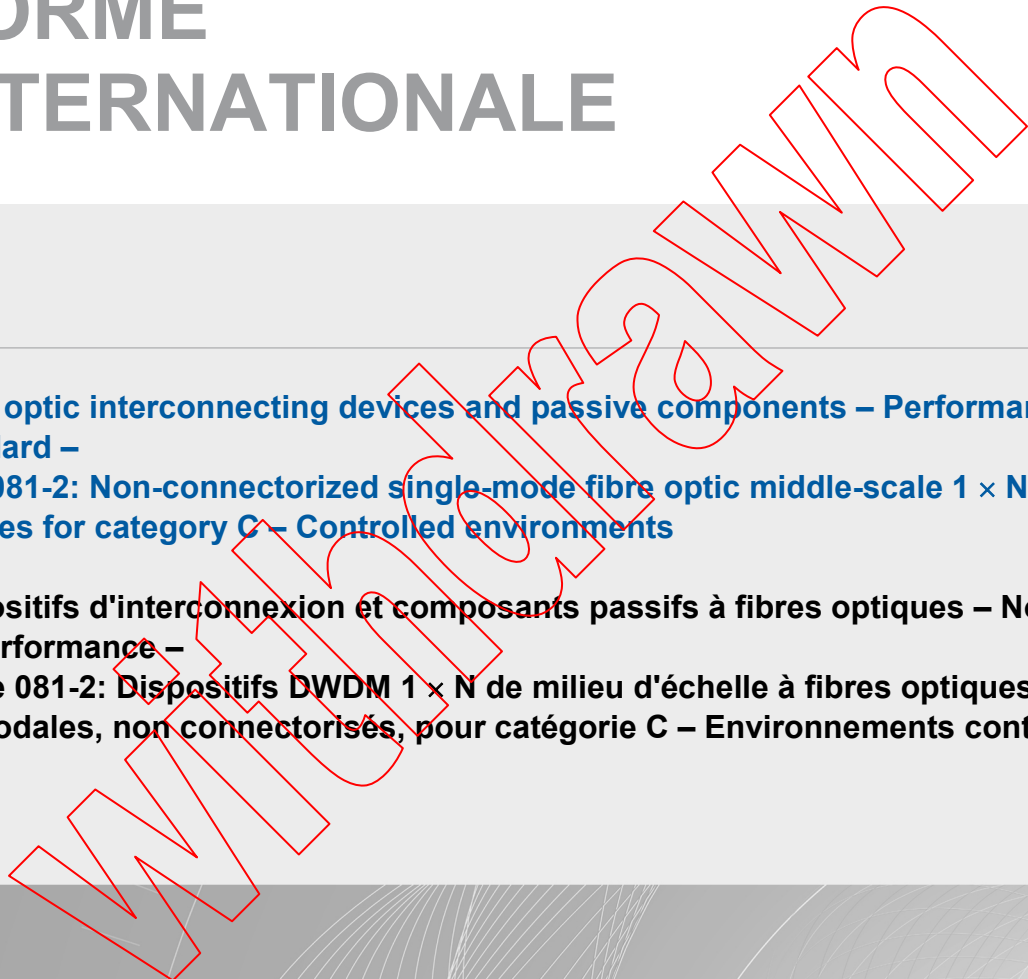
ORME
TERNATIONALE

optic interconnecting devices and passive components – Performan
ard –
081-2: Non-connectorized single-mode fibre optic middle-scale 1 × N
es for category C – Controlled environments

ositifs d'interconnexion et composants passifs à fibres optiques – No
rformance –
e 081-2: Dispositifs DWDM 1 × N de milieu d'échelle à fibres optiques
odales, non connectorisés, pour catégorie C – Environnements cont

withdrawn